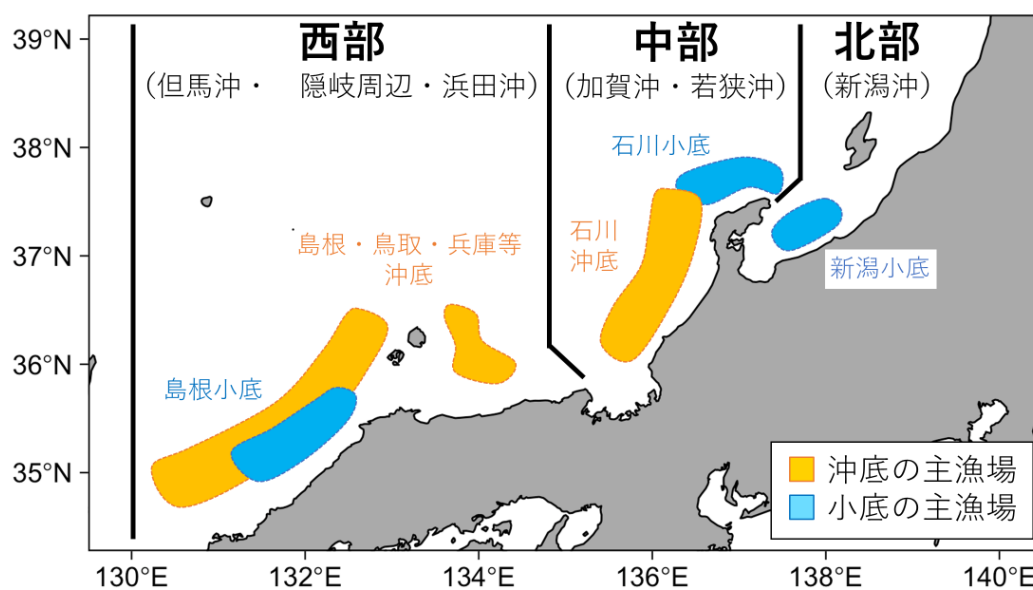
西部
（但馬沖・　隠岐周辺・浜田沖）

中部
（加賀沖・若狭沖）

北部
（新潟沖）

石川小底

石川
沖底

新潟小底

島根・鳥取・兵庫等
沖底

島根小底

沖底の主漁場
小底の主漁場

39°N
38°N
37°N
36°N
35°N

130°E
132°E
134°E
136°E
138°E
140°E